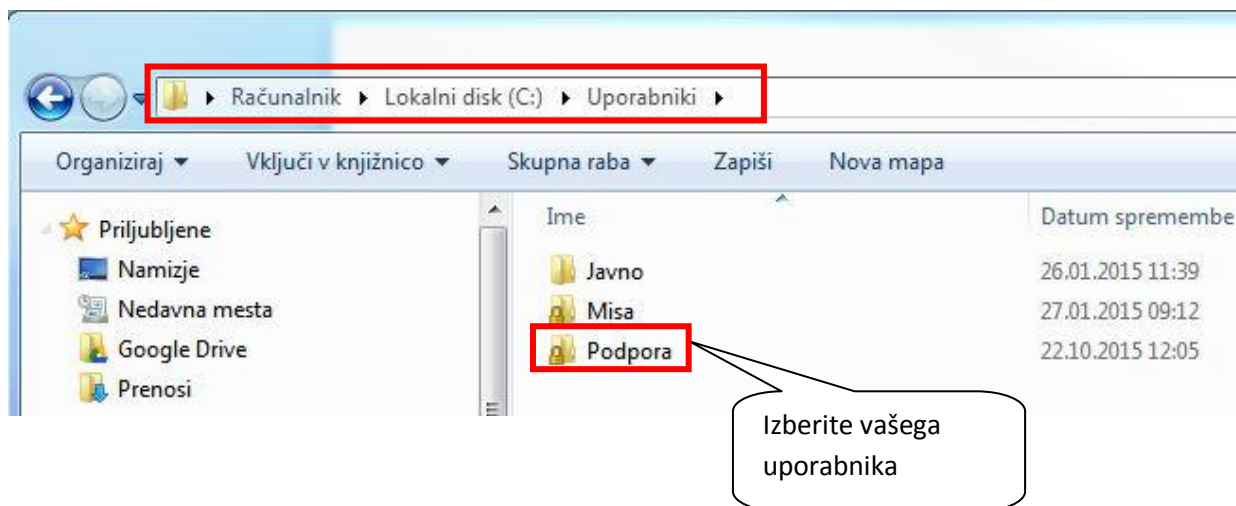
Računalnik ▸ Lokalni disk (C:) ▸ Uporabniki ▸

Organiziraj ▾ Vključi v knjižnico ▾ Skupna raba ▾ Zapiši Nova mapa

Priljubljene
Namizje
Nedavna mesta
Google Drive
Prenosi

| Ime | Datum spremembe |
|---|---|
| Javno | 26.01.2015 11:39 |
| Misa | 27.01.2015 09:12 |
| Podpora | 22.10.2015 12:05 |

Izberite vašega uporabnika